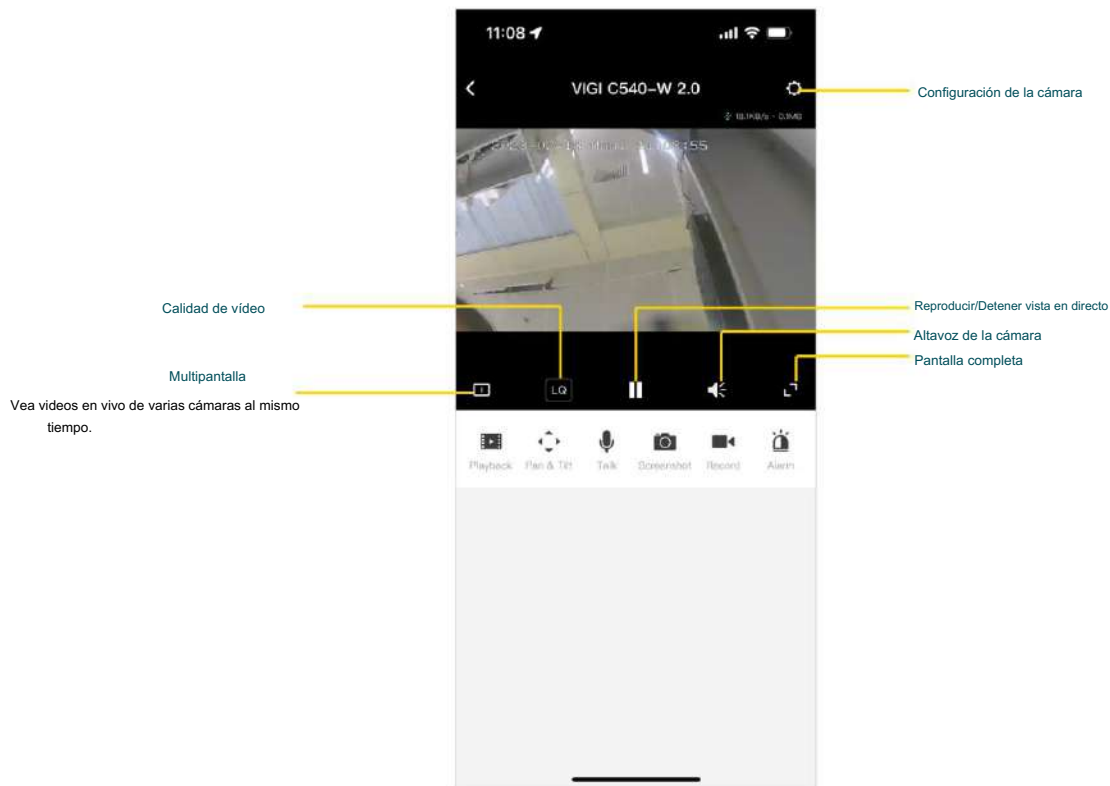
11:08

VIGI C540-W 2.0

Configuración de la cámara

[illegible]

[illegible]

Calidad de vídeo

Reproducir/Detener vista en directo

Altavoz de la cámara

Pantalla completa

Multipantalla

Vea videos en vivo de varias cámaras al mismo tiempo.

LQ

Playback Pan & Tilt Talk Screenshot Record Alarm